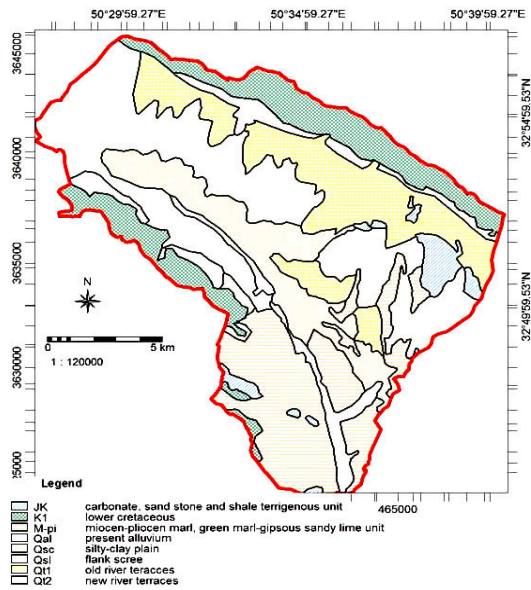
50°29'59.27"E
50°34'59.27"E
50°39'59.27"E

3645000
3640000
3635000
3630000
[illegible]5000

32°54'59.53"N
32°49'59.53"N

N

0
5 km
1 : 120000

465000

Legend

| | |
|---|---|
| JK | carbonate, sand stone and shale terrigenous unit |
| K1 | lower cretaceous |
| M-pi | miocen-pliocen marl, green marl-gipsous sandy lime unit |
| Qal | present alluvium |
| Qsc | silty-clay plain |
| Qsl | flank scree |
| Qt1 | old river teracces |
| Qt2 | new river teracces |